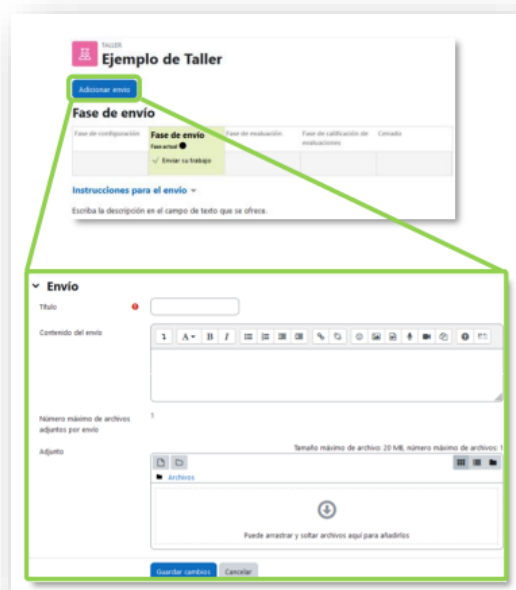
TALLER
Ejemplo de Taller

Adicionar envío

Fase de envío

| Fase de configuración | Fase de envío Fase actual | Fase de evaluación | Fase de calificación de evaluaciones | Cerrado |
|---|---|---|---|---|
| | ✓ Enviar su trabajo | | | |

Instrucciones para el envío

Escriba la descripción en el campo de texto que se ofrece.

Envío

Título

Contenido del envío

Número máximo de archivos adjuntos por envío 1

Adjunto

Tamaño máximo de archivo: 20 MB, número máximo de archivos: 1

Archivos

Puede arrastrar y soltar archivos aquí para añadirlos

Guardar cambios Cancelar